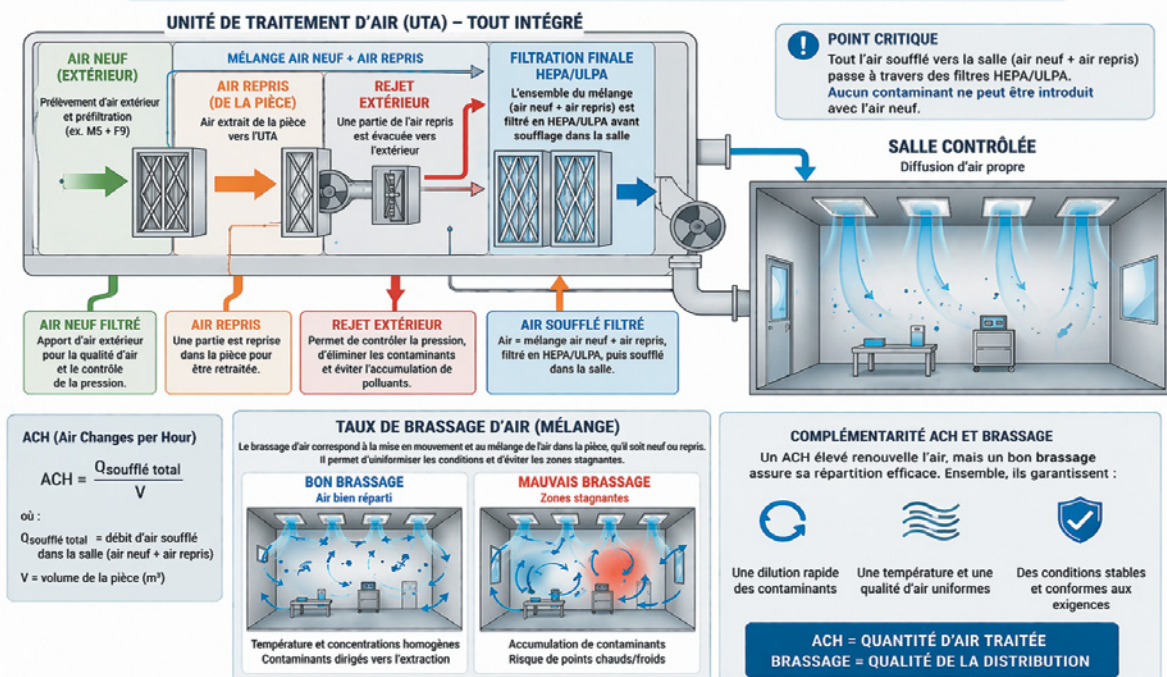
UNITÉ DE TRAITEMENT D'AIR (UTA) – TOUT INTÉGRÉ

AIR NEUF (EXTÉRIEUR)
Prélèvement d'air extérieur et préfiltration (ex. M5 + F9)

MÉLANGE AIR NEUF + AIR REPRIS

AIR REPRIS (DE LA PIÈCE)
Air extrait de la pièce vers l'UTA

REJET EXTÉRIEUR
Une partie de l'air repris est évacuée vers l'extérieur

FILTRATION FINALE HEPA/ULPA
L'ensemble du mélange (air neuf + air repris) est filtré en HEPA/ULPA avant soufflage dans la salle

POINT CRITIQUE
Tout l'air soufflé vers la salle (air neuf + air repris) passe à travers des filtres HEPA/ULPA.
Aucun contaminant ne peut être introduit avec l'air neuf.

SALLE CONTRÔLÉE
Diffusion d'air propre

AIR NEUF FILTRÉ
Apport d'air extérieur pour la qualité d'air et le contrôle de la pression.

AIR REPRIS
Une partie est reprise dans la pièce pour être retraitée.

REJET EXTÉRIEUR
Permet de contrôler la pression, d'éliminer les contaminants et éviter l'accumulation de polluants.

AIR SOUFFLÉ FILTRÉ
Air = mélange air neuf + air repris, filtré en HEPA/ULPA, puis soufflé dans la salle.

ACH (Air Changes per Hour)
$ACH = \frac{Q_{\text{soufflé total}}}{V}$
où :
$Q_{\text{soufflé total}}$ = débit d'air soufflé dans la salle (air neuf + air repris)
V = volume de la pièce (m³)

TAUX DE BRASSAGE D'AIR (MÉLANGE)
Le brassage d'air correspond à la mise en mouvement et au mélange de l'air dans la pièce, qu'il soit neuf ou repris. Il permet d'uniformiser les conditions et d'éviter les zones stagnantes.

BON BRASSAGE
Air bien réparti
Température et concentrations homogènes
Contaminants dirigés vers l'extraction

MAUVAIS BRASSAGE
Zones stagnantes
Accumulation de contaminants
Risque de points chauds/froids

COMPLÉMENTARITÉ ACH ET BRASSAGE
Un ACH élevé renouvelle l'air, mais un bon brassage assure sa répartition efficace. Ensemble, ils garantissent :

Une dilution rapide des contaminants
Une température et une qualité d'air uniformes
Des conditions stables et conformes aux exigences

ACH = QUANTITÉ D'AIR TRAITÉE
BRASSAGE = QUALITÉ DE LA DISTRIBUTION